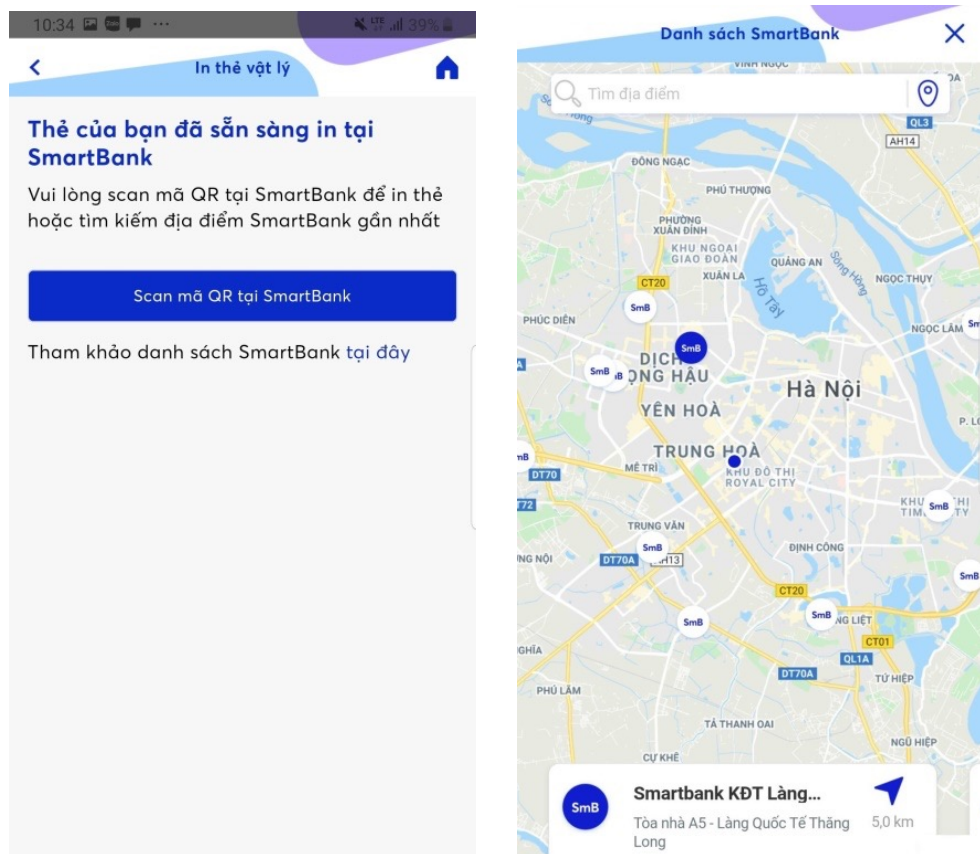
10:34 39%

In thẻ vật lý

Thẻ của bạn đã sẵn sàng in tại SmartBank

Vui lòng scan mã QR tại SmartBank để in thẻ hoặc tìm kiếm địa điểm SmartBank gần nhất

Scan mã QR tại SmartBank

Tham khảo danh sách SmartBank tại đây

Danh sách SmartBank

Tìm địa điểm

VINH NGỌC
QL3
AH14
ĐÔNG NGẠC
PHÚ THƯỢNG
PHƯỜNG XUÂN ĐỈNH
KHU NGOẠI GIAO ĐOÀN
XUÂN LA
QUẢNG AN
Hồ Tây
Sông Hồng
NGỌC THỤY
CT20
PHÚC DIỄN
NGỌC LÂM
DỊCH VỌNG HẬU
Hà Nội
YÊN HOÀ
TRUNG HOÀ
P. L
MỄ TRÌ
KHU ĐÔ THỊ ROYAL CITY
DT70
72
KHU TIM TY
TRUNG VĂN
ĐỊNH CÔNG
NG NỘI
DT70A
AH13
CT20
NG LIỆT
CT01
QL1A
GHĨA
DT70A
TỨ HIỆP
PHÚ LÃM
TẢ THANH OAI
NGŨ HIỆP
CỰ KHÊ

SmB

Smartbank KĐT Làng...
Tòa nhà A5 - Làng Quốc Tế Thăng Long
5,0 km